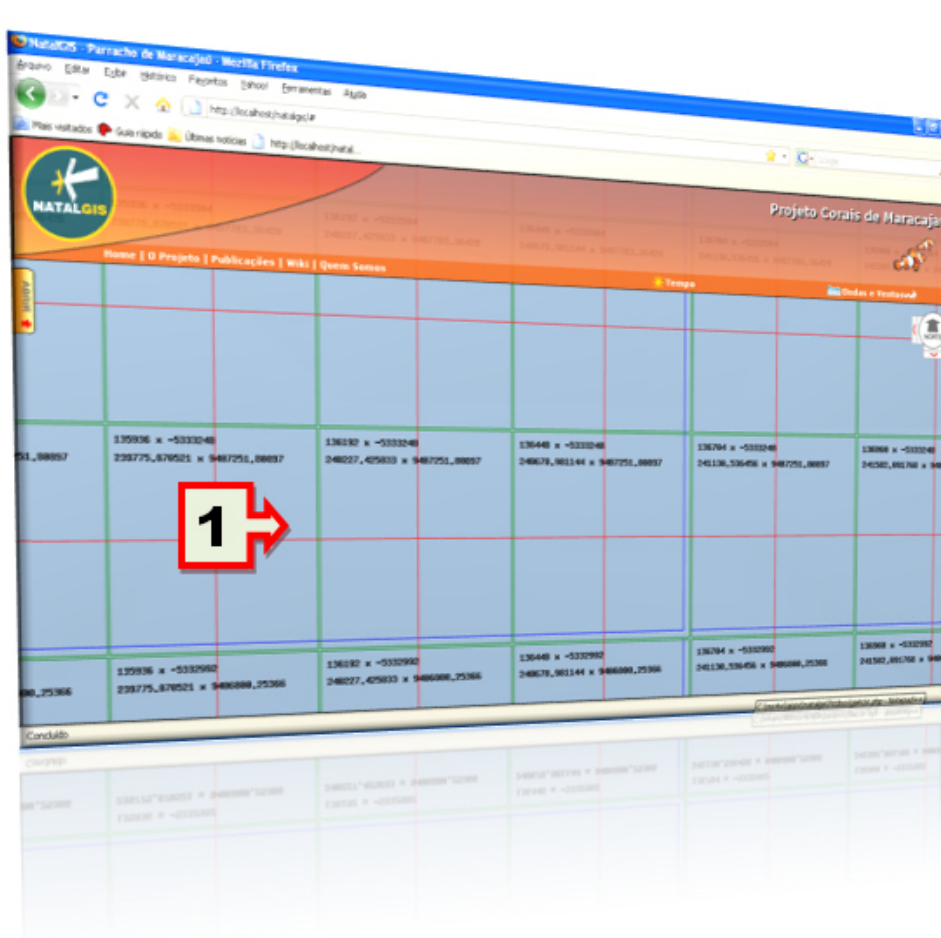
NatalGIS - Parracho de Maracajaú - Mozilla Firefox

Arquivo Editar Exibir Histórico Favoritos Yahoo! Ferramentas Ajuda

http://localhost/natalgis/#

Mais visitados Guia rápido Últimas notícias http://localhost/natal...

NATALGIS

Projeto Corais de Maracajaú

Home | O Projeto | Publicações | Wiki | Quem Somos

Tempo

Ondas e Ventos

51,88857

135936 x -5333248
239775,870521 x 9487251,88857

136192 x -5333248
240227,425833 x 9487251,88857

136448 x -5333248
240678,981144 x 9487251,88857

136704 x -5333248
241130,536456 x 9487251,88857

136960 x -5333248
241582,091768 x 94

1

00,25366

135936 x -5332992
239775,870521 x 9486800,25366

136192 x -5332992
240227,425833 x 9486800,25366

136448 x -5332992
240678,981144 x 9486800,25366

136704 x -5332992
241130,536456 x 9486800,25366

136960 x -5332992
241582,091768 x 94

Concluído